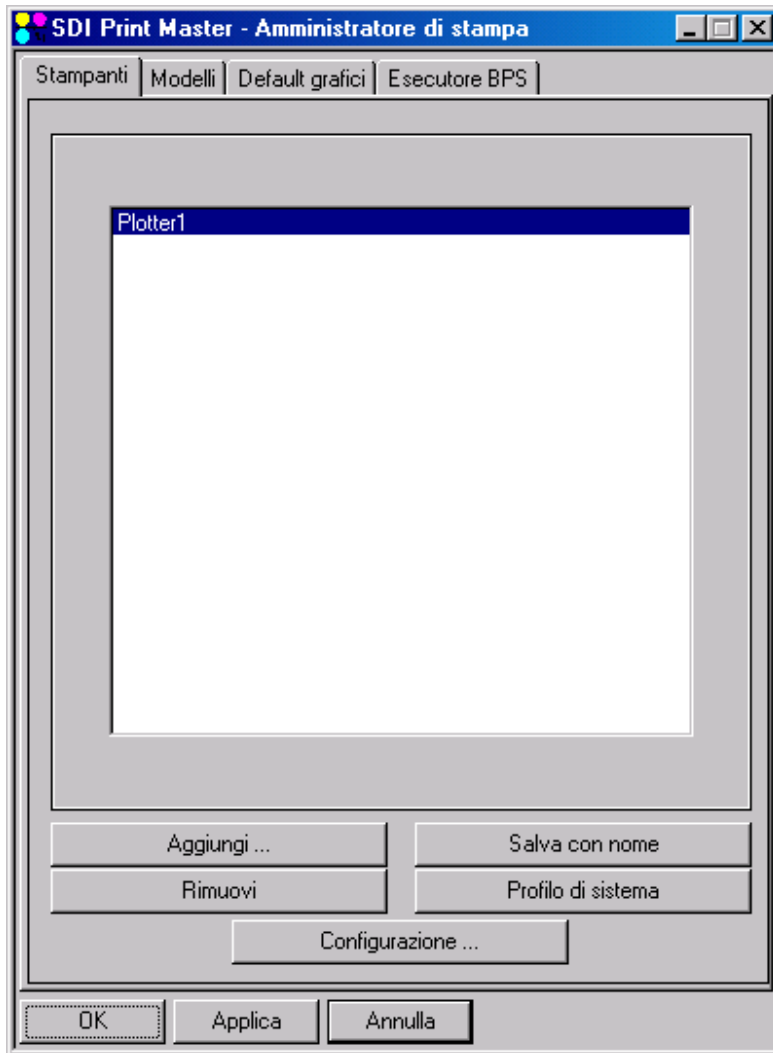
SDI Print Master - Amministratore di stampa

Stampanti | Modelli | Default grafici | Esecutore BPS

Plotter1

Aggiungi ...
Salva con nome
Rimuovi
Profilo di sistema
Configurazione ...

OK
Applica
Annulla